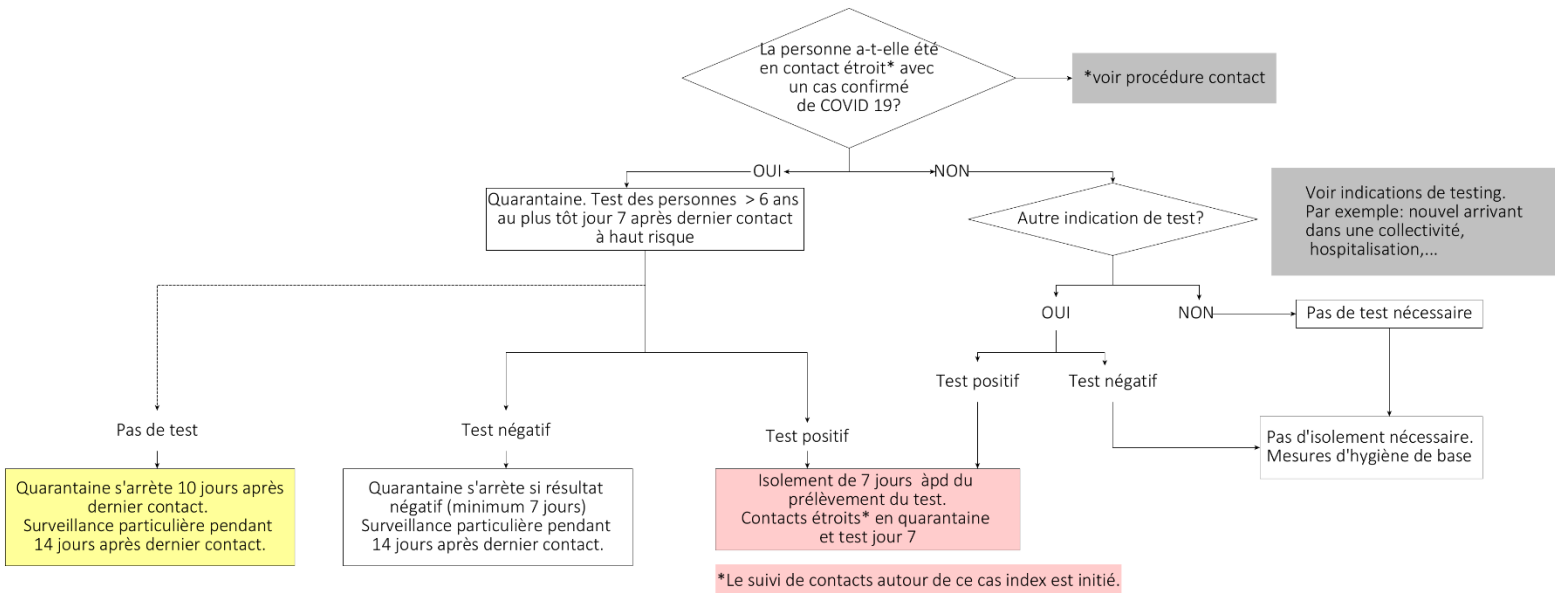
La personne a-t-elle été en contact étroit* avec un cas confirmé de COVID 19?

*voir procédure contact

OUI

NON

Quarantaine. Test des personnes > 6 ans au plus tôt jour 7 après dernier contact à haut risque

Autre indication de test?

Voir indications de testing. Par exemple: nouvel arrivant dans une collectivité, hospitalisation,...

OUI

NON

Pas de test nécessaire

Test positif

Test négatif

Pas de test

Test négatif

Test positif

Pas d'isolement nécessaire. Mesures d'hygiène de base

Quarantaine s'arrête 10 jours après dernier contact. Surveillance particulière pendant 14 jours après dernier contact.

Quarantaine s'arrête si résultat négatif (minimum 7 jours) Surveillance particulière pendant 14 jours après dernier contact.

Isolement de 7 jours àpd du prélèvement du test. Contacts étroits* en quarantaine et test jour 7

*Le suivi de contacts autour de ce cas index est initié.